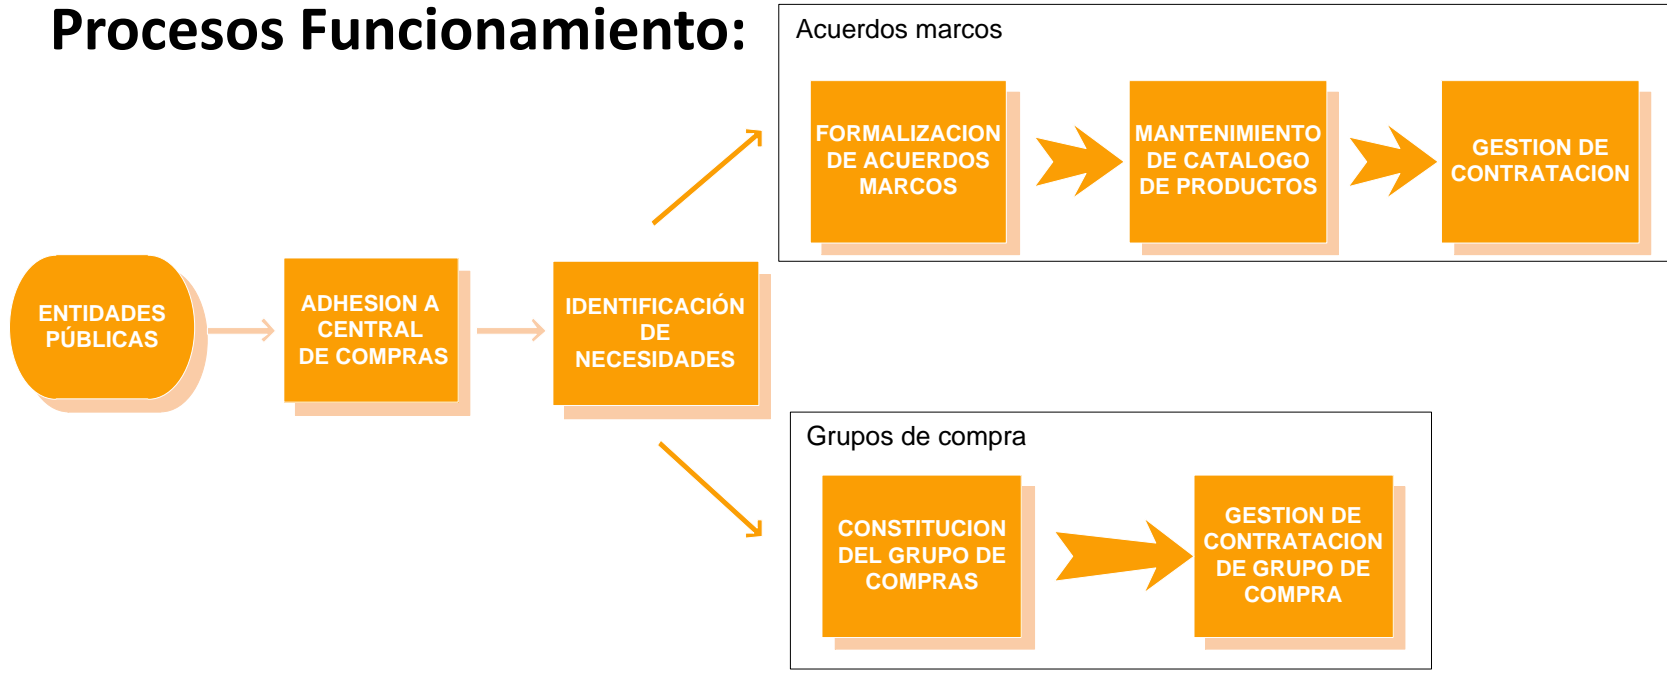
Procesos Funcionamiento:

ENTIDADES PÚBLICAS

ADHESION A CENTRAL DE COMPRAS

IDENTIFICACIÓN DE NECESIDADES

Acuerdos marcos

FORMALIZACION DE ACUERDOS MARCOS

MANTENIMIENTO DE CATALOGO DE PRODUCTOS

GESTION DE CONTRATACION

Grupos de compra

CONSTITUCION DEL GRUPO DE COMPRAS

GESTION DE CONTRATACION DE GRUPO DE COMPRA